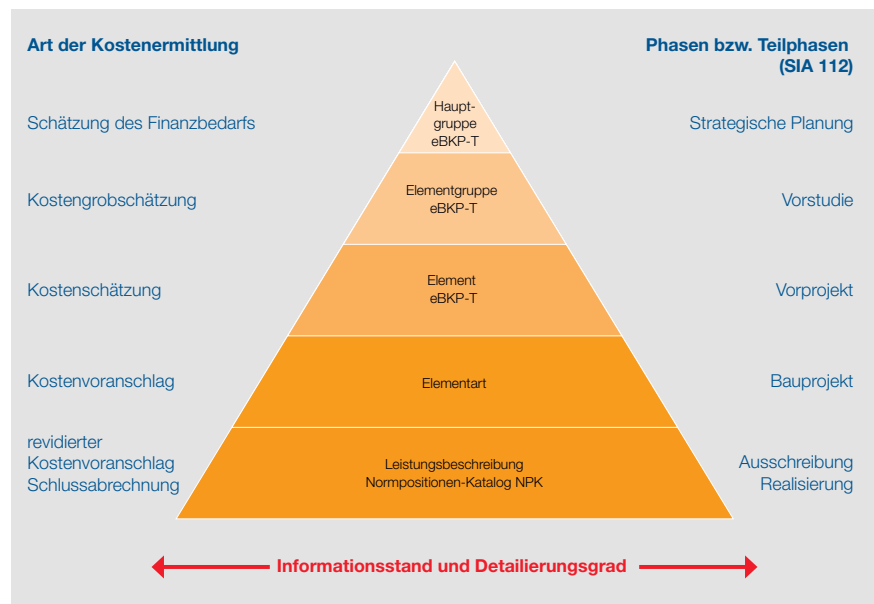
Art der Kostenermittlung

Phasen bzw. Teilphasen (SIA 112)

Schätzung des Finanzbedarfs

Hauptgruppe eBKP-T

Strategische Planung

Kostengrobschätzung

Elementgruppe eBKP-T

Vorstudie

Kostenschätzung

Element eBKP-T

Vorprojekt

Kostenvoranschlag

Elementart

Bauprojekt

revidierter Kostenvoranschlag Schlussabrechnung

Leistungsbeschreibung Normpositionen-Katalog NPK

Ausschreibung Realisierung

Informationsstand und Detailierungsgrad